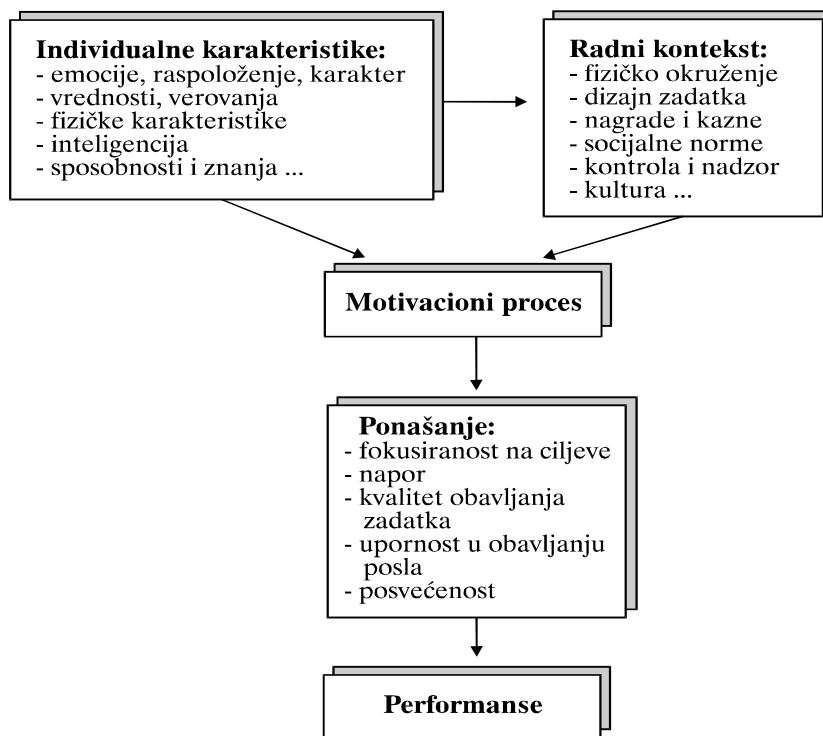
Individualne karakteristike:
- emocije, raspoloženje, karakter
- vrednosti, verovanja
- fizičke karakteristike
- inteligencija
- sposobnosti i znanja ...

Radni kontekst:
- fizičko okruženje
- dizajn zadatka
- nagrade i kazne
- socijalne norme
- kontrola i nadzor
- kultura ...

Motivacioni proces

Ponašanje:
- fokusiranost na ciljeve
- napor
- kvalitet obavljanja zadatka
- upornost u obavljanju posla
- posvećenost

Performanse